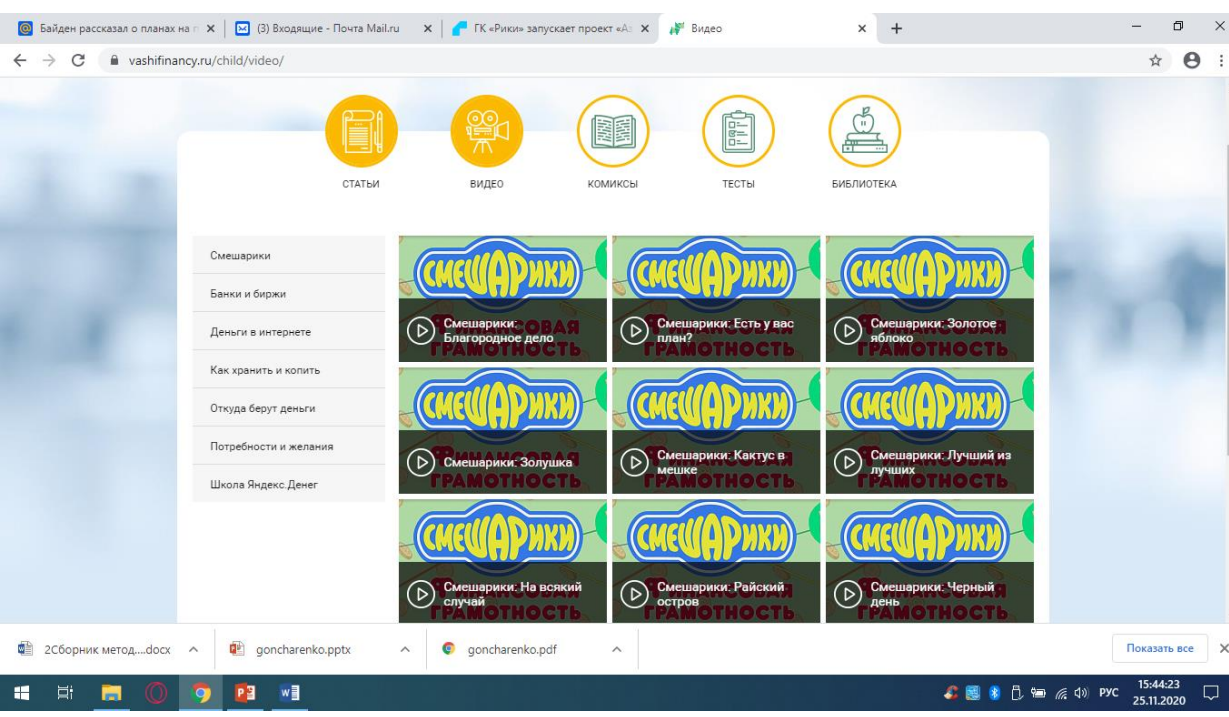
Байден рассказал о планах на п ×
(3) Входящие - Почта Mail.ru ×
ГК «Рики» запускает проект «А ×
Видео ×
+

vashifinancy.ru/child/video/

СТАТЬИ
ВИДЕО
КОМИКСЫ
ТЕСТЫ
БИБЛИОТЕКА

Смешарики
Банки и биржи
Деньги в интернете
Как хранить и копить
Откуда берут деньги
Потребности и желания
Школа Яндекс.Денег

СМЕШАРИКИ
Смешарики: Благородное дело
ФИНАНСОВАЯ ГРАМОТНОСТЬ

СМЕШАРИКИ
Смешарики: Есть у вас план?
ФИНАНСОВАЯ ГРАМОТНОСТЬ

СМЕШАРИКИ
Смешарики: Золотое яблоко
ФИНАНСОВАЯ ГРАМОТНОСТЬ

СМЕШАРИКИ
Смешарики: Золушка
ФИНАНСОВАЯ ГРАМОТНОСТЬ

СМЕШАРИКИ
Смешарики: Кактус в мешке
ФИНАНСОВАЯ ГРАМОТНОСТЬ

СМЕШАРИКИ
Смешарики: Лучший из лучших
ФИНАНСОВАЯ ГРАМОТНОСТЬ

СМЕШАРИКИ
Смешарики: На всякий случай
ФИНАНСОВАЯ ГРАМОТНОСТЬ

СМЕШАРИКИ
Смешарики: Райский остров
ФИНАНСОВАЯ ГРАМОТНОСТЬ

СМЕШАРИКИ
Смешарики: Черный день
ФИНАНСОВАЯ ГРАМОТНОСТЬ

2Сборник метод....docx
goncharenko.pptx
goncharenko.pdf
Показать все

РУС 15:44:23 25.11.2020